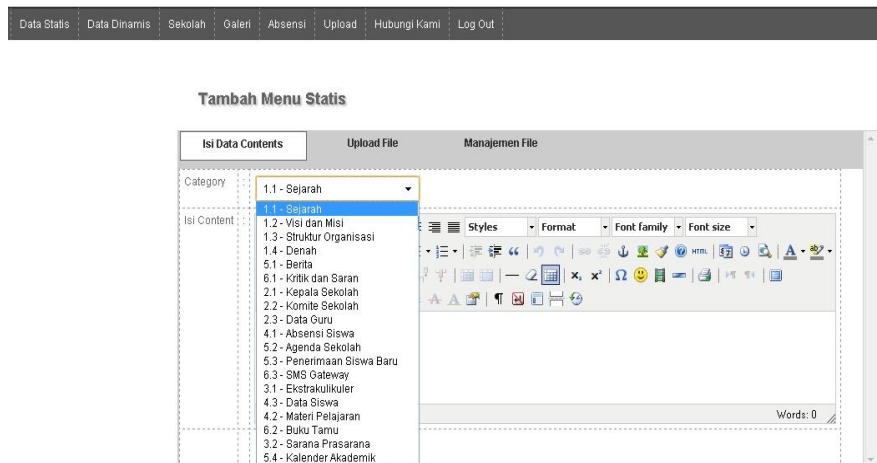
Data Statis | Data Dinamis | Sekolah | Galeri | Absensi | Upload | Hubungi Kami | Log Out

Tambah Menu Statis

Isi Data Contents | Upload File | Manajemen File

Category
1.1 - Sejarah

1.1 - Sejarah
1.2 - Visi dan Misi
1.3 - Struktur Organisasi
1.4 - Denah
5.1 - Berita
6.1 - Kritik dan Saran
2.1 - Kepala Sekolah
2.2 - Komite Sekolah
2.3 - Data Guru
4.1 - Absensi Siswa
5.2 - Agenda Sekolah
5.3 - Penerimaan Siswa Baru
6.3 - SMS Gateway
3.1 - Ekstrakulikuler
4.3 - Data Siswa
4.2 - Materi Pelajaran
6.2 - Buku Tamu
3.2 - Sarana Prasarana
5.4 - Kalender Akademik

Isi Content
Styles | Format | Font family | Font size

Words: 0